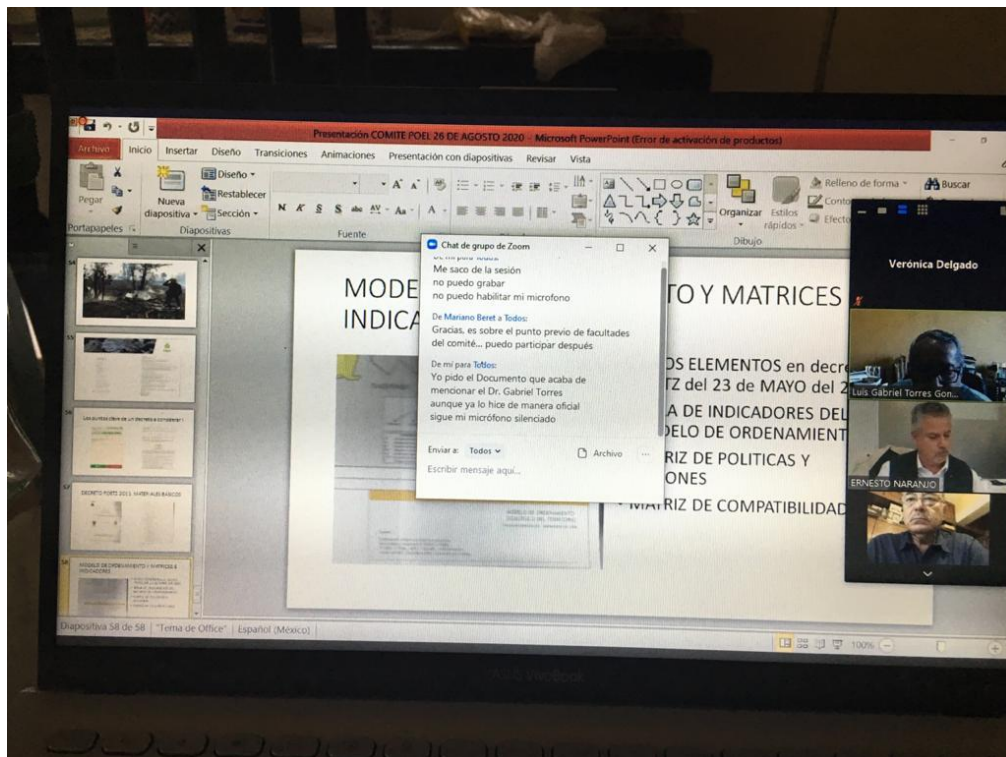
Presentación COMITE POEL 26 DE AGOSTO 2020 - Microsoft PowerPoint (Error de activación de productos)

Archivo Inicio Insertar Diseño Transiciones Animaciones Presentación con diapositivas Revisar Vista

Pegar Nueva diapositiva Diseño Restablecer Sección Portapapeles Diapositivas Fuente Organizar Estilos rápidos Relleno de forma Buscar Dibujo

Chat de grupo de Zoom

Me saco de la sesión
no puedo grabar
no puedo habilitar mi microfono

De Mariano Beret a Todos:
Gracias, es sobre el punto previo de facultades del comité... puedo participar después

De mí para Todos:
Yo pido el Documento que acaba de mencionar el Dr. Gabriel Torres
aunque ya lo hice de manera oficial
sigue mi micrófono silenciado

Enviar a: Todos Archivo
Escribir mensaje aquí...

MODE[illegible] INDICA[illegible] TO Y MATRICES

DS ELEMENTOS en decr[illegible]
TZ del 23 de MAYO del 2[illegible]
A DE INDICADORES DEL
DELO DE ORDENAMIENT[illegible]
RIZ DE POLITICAS Y
ONES
MATRIZ DE COMPATIBILIDAD

Verónica Delgado
Luis Gabriel Torres Gon...
ERNESTO NARANJO

Diapositiva 58 de 58 "Tema de Office" Español (México) 100%